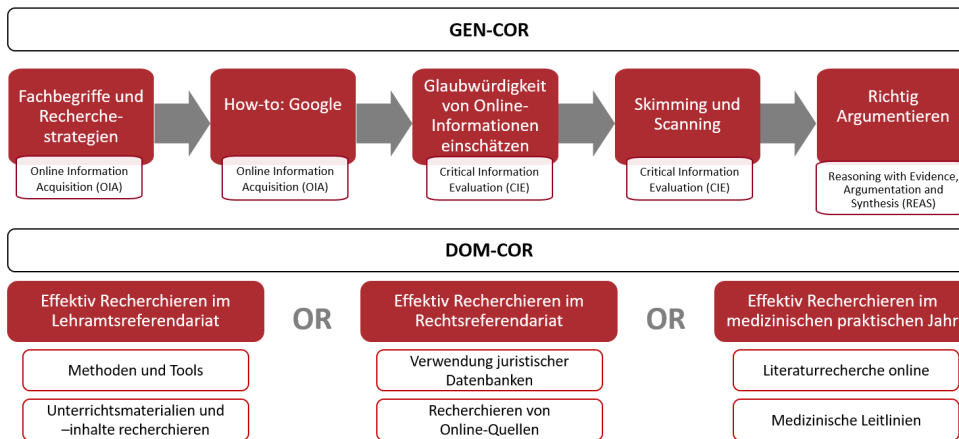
GEN-COR

Fachbegriffe und Recherchestrategien

Online Information Acquisition (OIA)

How-to: Google

Online Information Acquisition (OIA)

Glaubwürdigkeit von Online-Informationen einschätzen

Critical Information Evaluation (CIE)

Skimming und Scanning

Critical Information Evaluation (CIE)

Richtig Argumentieren

Reasoning with Evidence, Argumentation and Synthesis (REAS)

DOM-COR

Effektiv Recherchieren im Lehramtsreferendariat

Methoden und Tools

Unterrichtsmaterialien und –inhalte recherchieren

OR

Effektiv Recherchieren im Rechtsreferendariat

Verwendung juristischer Datenbanken

Recherchieren von Online-Quellen

OR

Effektiv Recherchieren im medizinischen praktischen Jahr

Literaturrecherche online

Medizinische Leitlinien